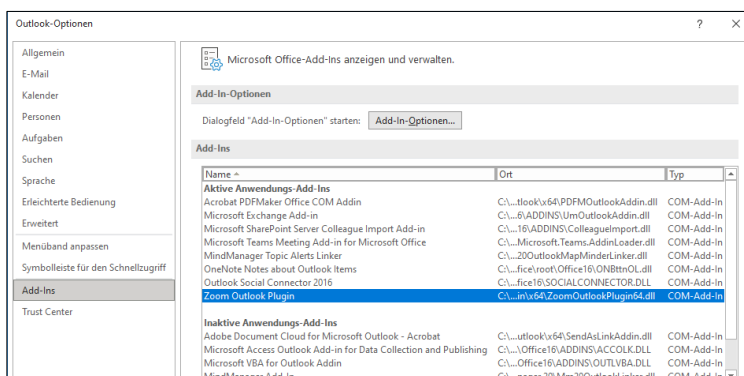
Outlook-Optionen

?

Allgemein
E-Mail
Kalender
Personen
Aufgaben
Suchen
Sprache
Erleichterte Bedienung
Erweitert
Menüband anpassen
Symbolleiste für den Schnellzugriff
Add-Ins
Trust Center

Microsoft Office-Add-Ins anzeigen und verwalten.

Add-In-Optionen

Dialogfeld "Add-In-Optionen" starten: Add-In-Optionen...

Add-Ins

| Name ▲ | Ort | Typ |
|---|---|---|
| Aktive Anwendungs-Add-Ins | | |
| Acrobat PDFMaker Office COM Addin | C:\...tlook\x64\PDFMOutlookAddin.dll | COM-Add-In |
| Microsoft Exchange Add-in | C:\...6\ADDINS\UmOutlookAddin.dll | COM-Add-In |
| Microsoft SharePoint Server Colleague Import Add-in | C:\...16\ADDINS\ColleagueImport.dll | COM-Add-In |
| Microsoft Teams Meeting Add-in for Microsoft Office | C:\...Microsoft.Teams.AddinLoader.dll | COM-Add-In |
| MindManager Topic Alerts Linker | C:\...20OutlookMapMinderLinker.dll | COM-Add-In |
| OneNote Notes about Outlook Items | C:\...fice\root\Office16\ONBttnOL.dll | COM-Add-In |
| Outlook Social Connector 2016 | C:\...fice16\SOCIALCONNECTOR.DLL | COM-Add-In |
| Zoom Outlook Plugin | C:\...in\x64\ZoomOutlookPlugin64.dll | COM-Add-In |
| Inaktive Anwendungs-Add-Ins | | |
| Adobe Document Cloud for Microsoft Outlook - Acrobat | C:\...utlook\x64\SendAsLinkAddin.dll | COM-Add-In |
| Microsoft Access Outlook Add-in for Data Collection and Publishing | C:\...\Office16\ADDINS\ACCOLK.DLL | COM-Add-In |
| Microsoft VBA for Outlook Addin | C:\...Office16\ADDINS\OUTLVBA.DLL | COM-Add-In |